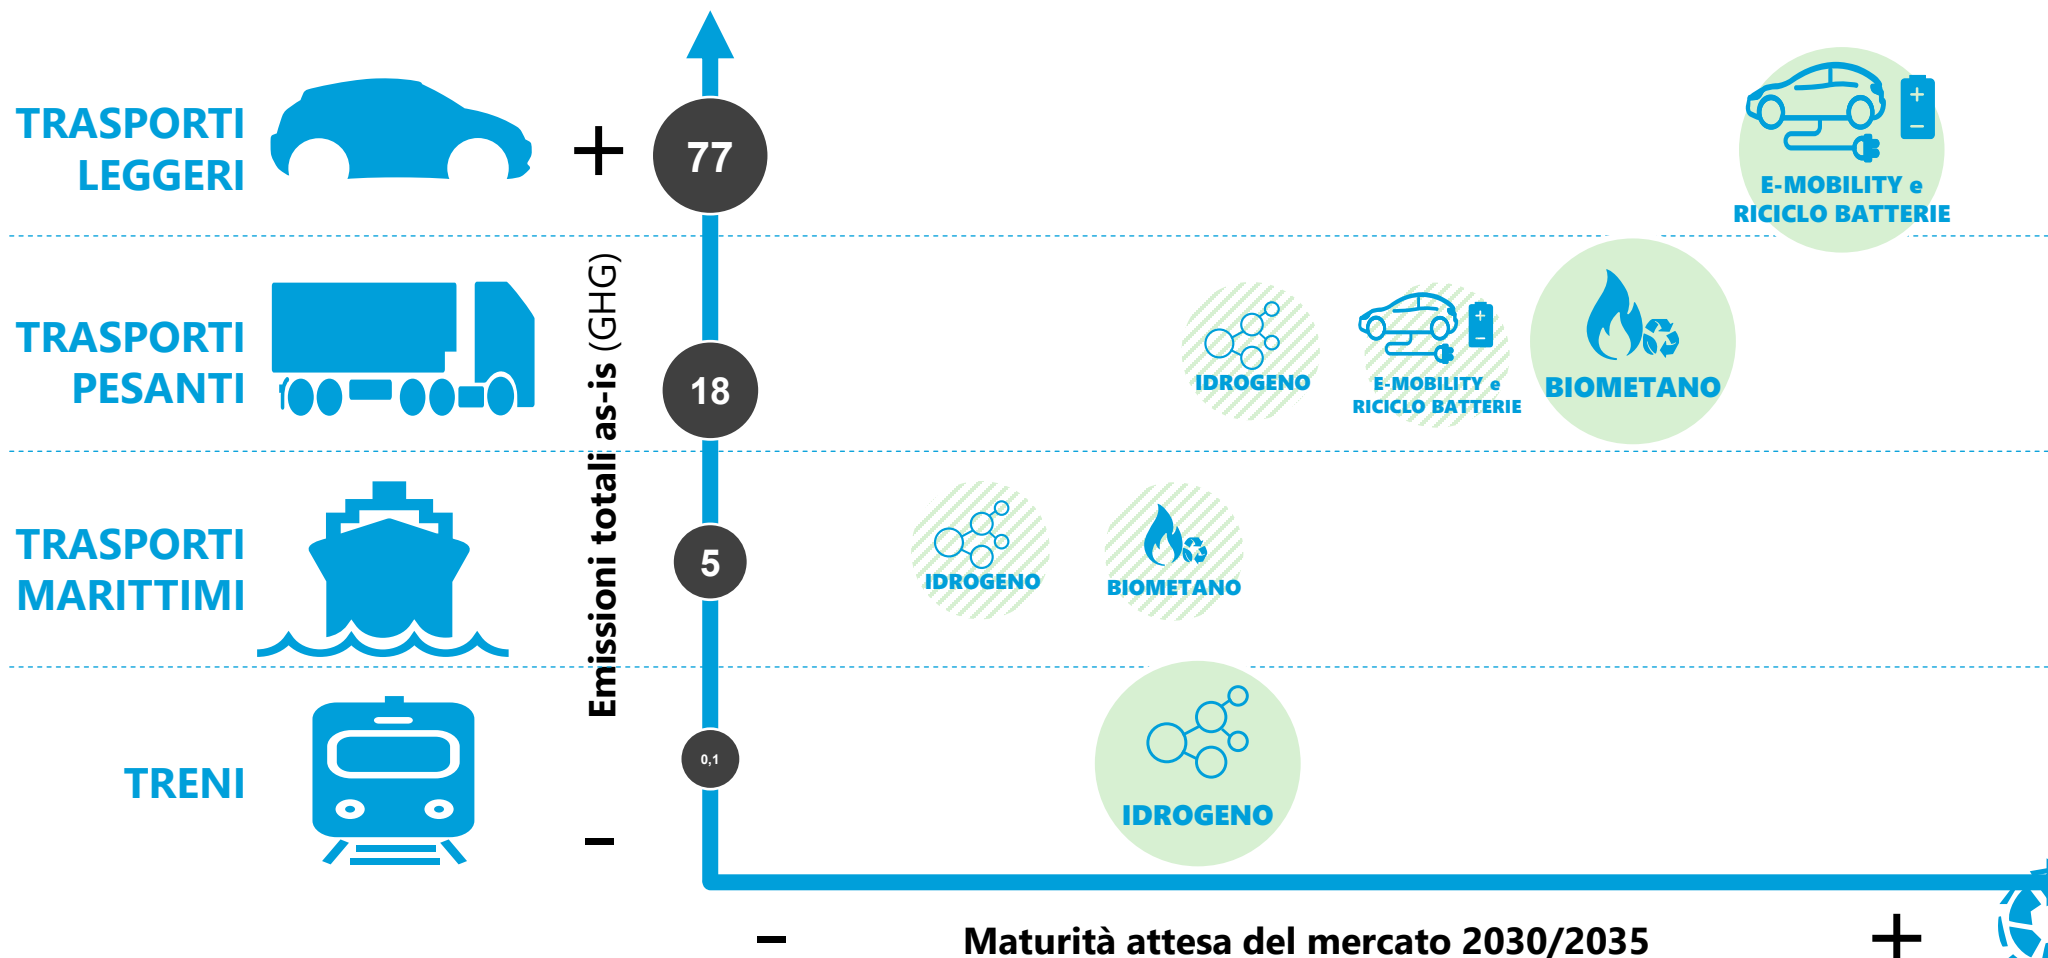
TRASPORTI LEGGERI

TRASPORTI PESANTI

TRASPORTI MARITTIMI

TRENI

+

-

Emissioni totali as-is (GHG)

77

18

5

0,1

E-MOBILITY e RICICLO BATTERIE

IDROGENO

E-MOBILITY e RICICLO BATTERIE

BIOMETANO

IDROGENO

BIOMETANO

IDROGENO

-

Maturità attesa del mercato 2030/2035

+